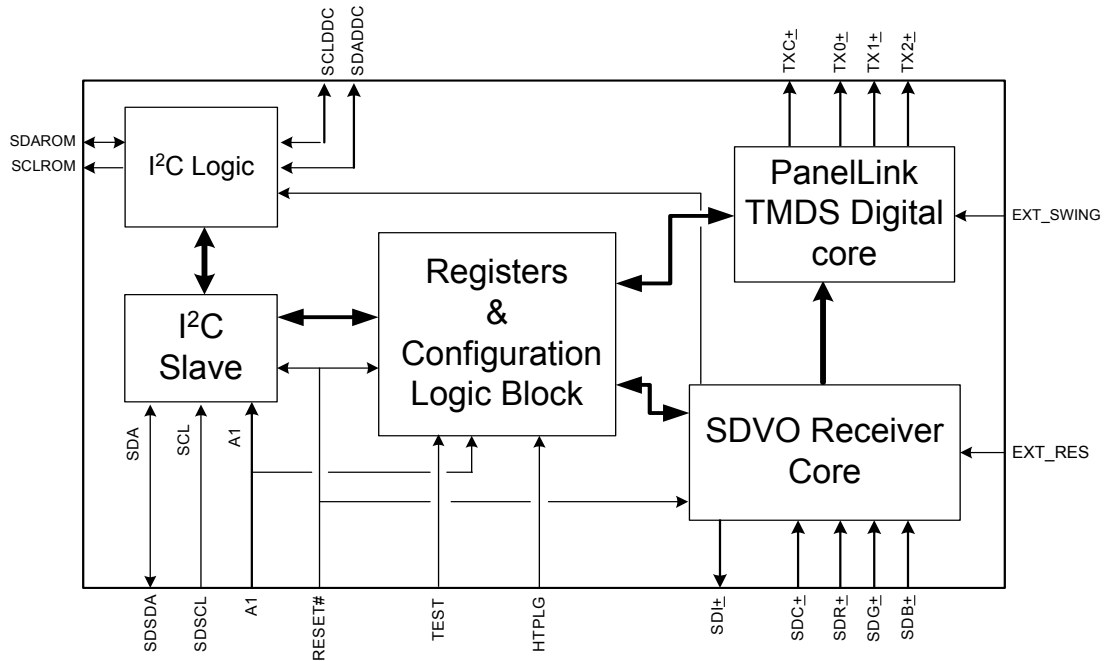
SCLDDC
SDADDC
TXC±
TX0±
TX1±
TX2±

SDAROM
SCLROM
$I^2C$ Logic

PanelLink TMDS Digital core

EXT_SWING

Registers & Configuration Logic Block

$I^2C$ Slave

SDVO Receiver Core

EXT_RES

SDA
SCL
A1

SDSDA
SDSCL
A1
RESET#
TEST
HTPLG
SDI±
SDC±
SDR±
SDG±
SDB±